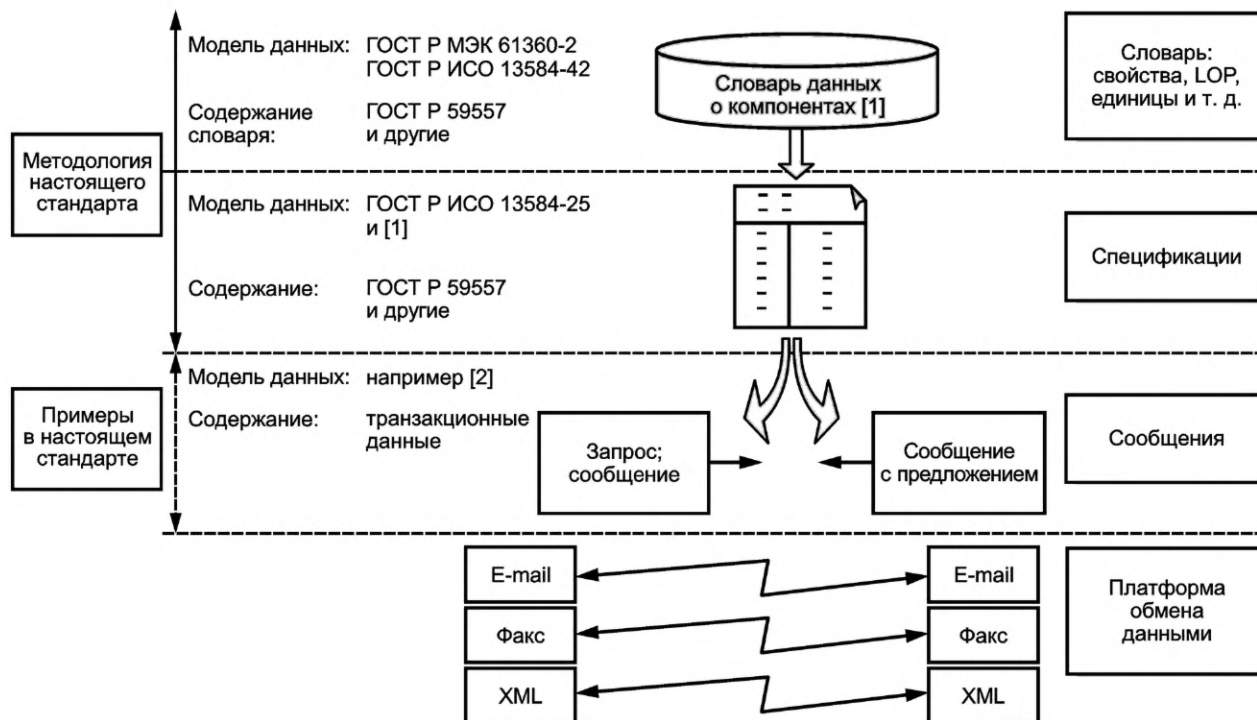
Модель данных: ГОСТ Р МЭК 61360-2
ГОСТ Р ИСО 13584-42

Содержание словаря: ГОСТ Р 59557
и другие

Словарь данных о компонентах [1]

Словарь: свойства, LOP, единицы и т. д.

Методология настоящего стандарта

Модель данных: ГОСТ Р ИСО 13584-25
и [1]

Содержание: ГОСТ Р 59557
и другие

Спецификации

Модель данных: например [2]

Содержание: транзакционные данные

Примеры в настоящем стандарте

Запрос; сообщение

Сообщение с предложением

Сообщения

E-mail

E-mail

Факс

Факс

XML

XML

Платформа обмена данными